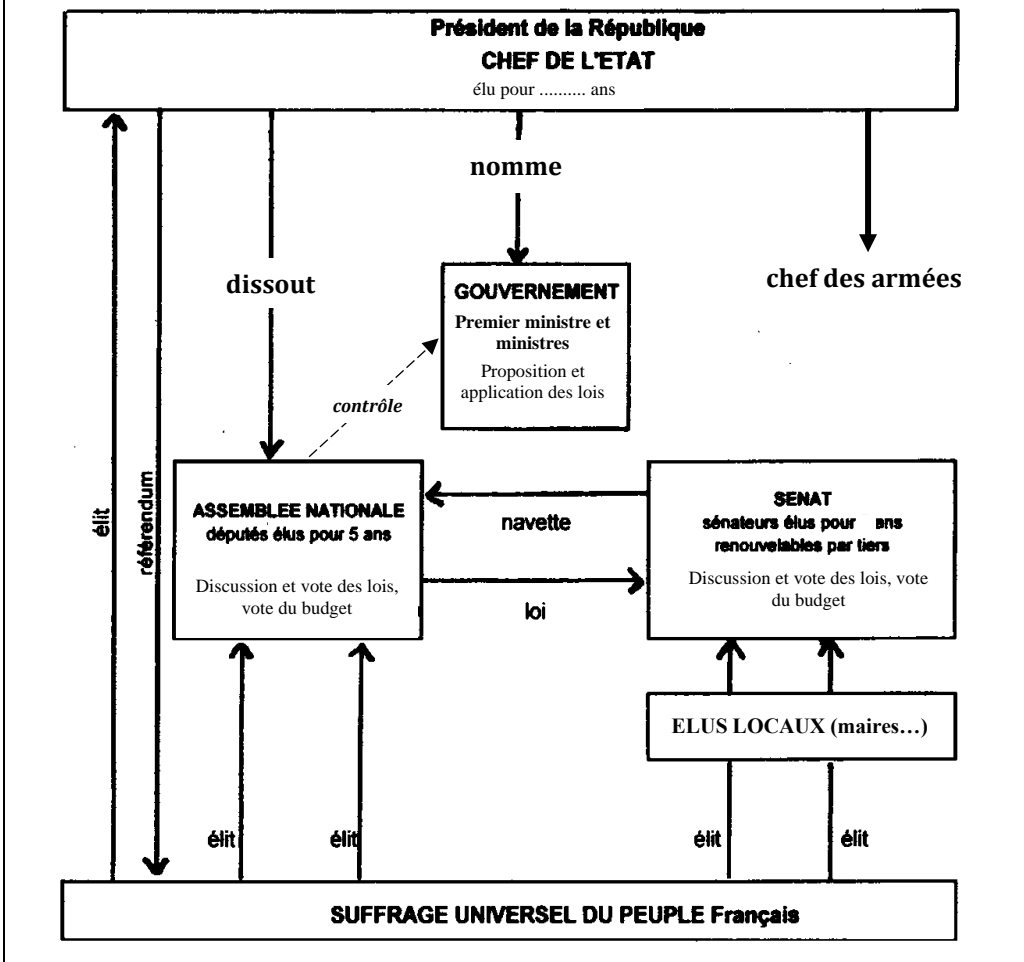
Président de la République
CHEF DE L'ETAT
élu pour .......... ans

nomme

dissout

chef des armées

GOUVERNEMENT
Premier ministre et ministres
Proposition et application des lois

contrôle

élit

référendum

ASSEMBLEE NATIONALE
députés élus pour 5 ans
Discussion et vote des lois, vote du budget

navette

loi

SENAT
sénateurs élus pour ans renouvelables par tiers
Discussion et vote des lois, vote du budget

ELUS LOCAUX (maires…)

élit

élit

élit

élit

SUFFRAGE UNIVERSEL DU PEUPLE Français